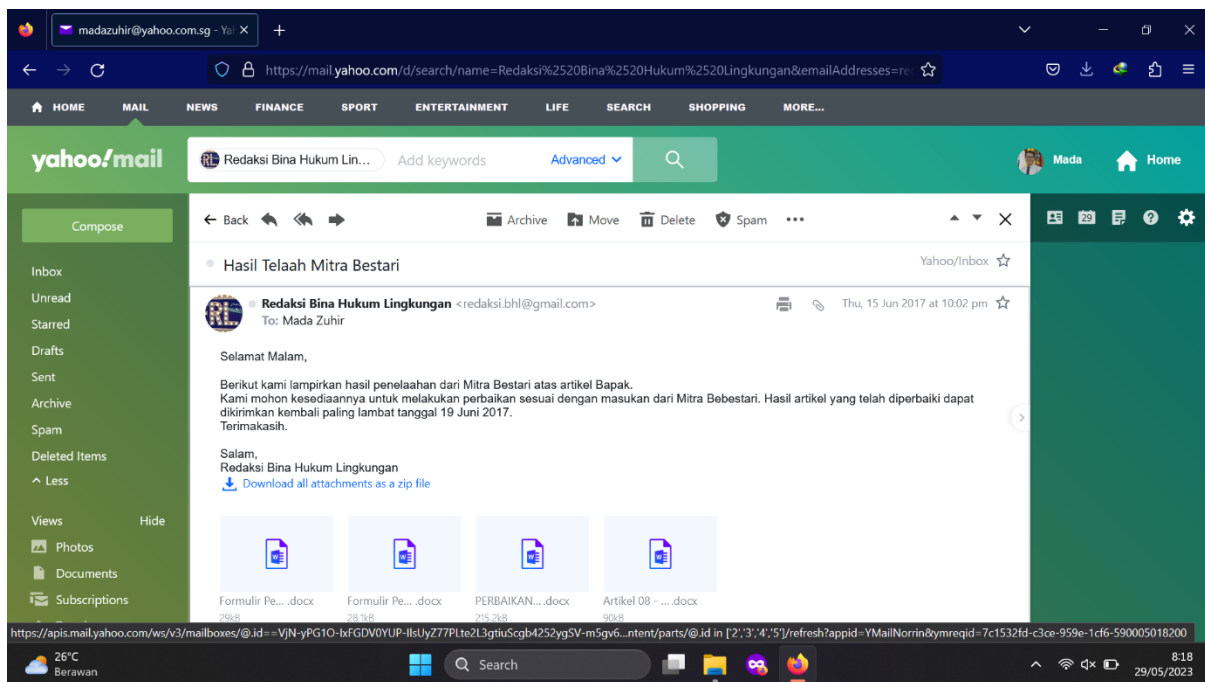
madazuhir@yahoo.com.sg - Yal ×

https://mail.yahoo.com/d/search/name=Redaksi%2520Bina%2520Hukum%2520Lingkungan&emailAddresses=re

HOME MAIL NEWS FINANCE SPORT ENTERTAINMENT LIFE SEARCH SHOPPING MORE...

yahoo!mail

Redaksi Bina Hukum Lin... Add keywords Advanced

Mada Home

Compose

Inbox
Unread
Starred
Drafts
Sent
Archive
Spam
Deleted Items
^ Less

Views Hide
Photos
Documents
Subscriptions

Back Archive Move Delete Spam •••

Hasil Telaah Mitra Bestari

Yahoo/Inbox

Redaksi Bina Hukum Lingkungan <redaksi.bhl@gmail.com>
To: Mada Zuhir

Thu, 15 Jun 2017 at 10:02 pm

Selamat Malam,

Berikut kami lampirkan hasil penelaahan dari Mitra Bestari atas artikel Bapak.
Kami mohon kesediaannya untuk melakukan perbaikan sesuai dengan masukan dari Mitra Bebestari. Hasil artikel yang telah diperbaiki dapat dikirimkan kembali paling lambat tanggal 19 Juni 2017.
Terimakasih.

Salam,
Redaksi Bina Hukum Lingkungan

Download all attachments as a zip file

Formulir Pe... .docx
29kB

Formulir Pe... .docx
28.1kB

PERBAIKAN... .docx
215.2kB

Artikel 08 - ... .docx
90kB

https://apis.mail.yahoo.com/ws/v3/mailboxes/@.id==VjN-yPG1O-lxFGDV0YUP-llsUyZ77PLte2L3gtiuScgb4252ygSV-m5gv6...ntent/parts/@.id in ['2','3','4','5']/refresh?appid=YMailNorrin&ymreqid=7c1532fd-c3ce-959e-1cf6-590005018200

26°C
Berawan

Search

8:18
29/05/2023